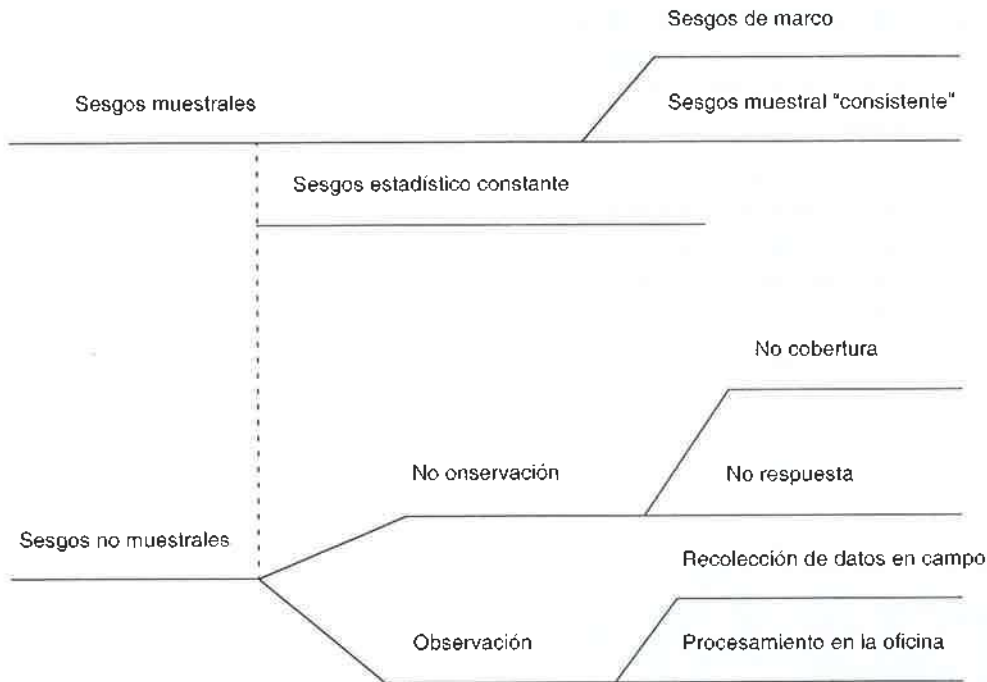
Sesgos de marco

Sesgos muestrales

Sesgos muestral "consistente"

Sesgos estadístico constante

No cobertura

No onservación

No respuesta

Sesgos no muestrales

Recolección de datos en campo

Observación

Procesamiento en la oficina